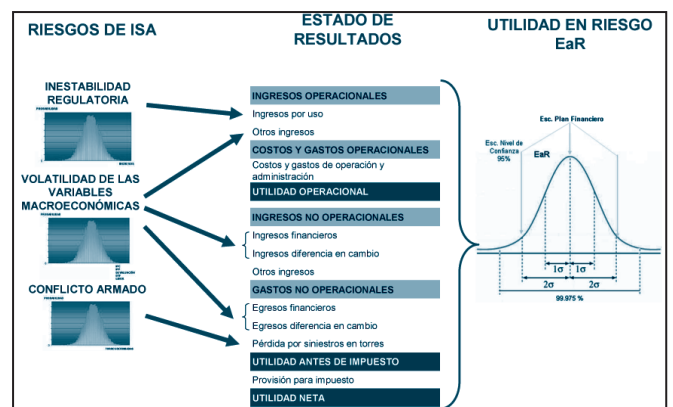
RIESGOS DE ISA

INESTABILIDAD REGULATORIA

VOLATILIDAD DE LAS VARIABLES MACROECONÓMICAS

CONFLICTO ARMADO

ESTADO DE RESULTADOS

INGRESOS OPERACIONALES
Ingresos por uso
Otros ingresos
COSTOS Y GASTOS OPERACIONALES
Costos y gastos de operación y administración
UTILIDAD OPERACIONAL
INGRESOS NO OPERACIONALES
Ingresos financieros
Ingresos diferencia en cambio
Otros ingresos
GASTOS NO OPERACIONALES
Egresos financieros
Egresos diferencia en cambio
Pérdida por siniestros en torres
UTILIDAD ANTES DE IMPUESTO
Provisión para impuesto
UTILIDAD NETA

UTILIDAD EN RIESGO EaR

Esc. Plan Financiero
Esc. Nivel de Confianza 95%
EaR
$1\sigma$
$1\sigma$
$2\sigma$
$2\sigma$
99.975 %